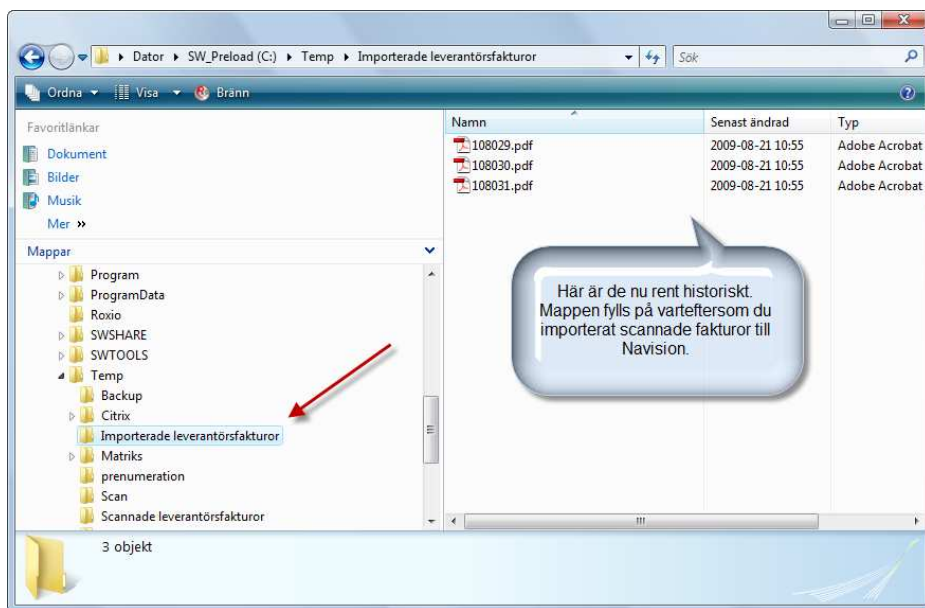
Dator ▸ SW_Preload (C:) ▸ Temp ▸ Importerade leverantörsfakturor

Sök

Ordna ▾ Visa ▾ Bränn

Favoritlänkar

Dokument

Bilder

Musik

Mer »

Mappar

Program

ProgramData

Roxio

SWSHARE

SWTOOLS

Temp

Backup

Citrix

Importerade leverantörsfakturor

Matriks

prenumeration

Scan

Scannade leverantörsfakturor

| Namn | Senast ändrad | Typ |
|---|---|---|
| 108029.pdf | 2009-08-21 10:55 | Adobe Acrobat |
| 108030.pdf | 2009-08-21 10:55 | Adobe Acrobat |
| 108031.pdf | 2009-08-21 10:55 | Adobe Acrobat |

Här är de nu rent historiskt. Mappen fylls på varteftersom du importerat scannade fakturor till Navision.

3 objekt